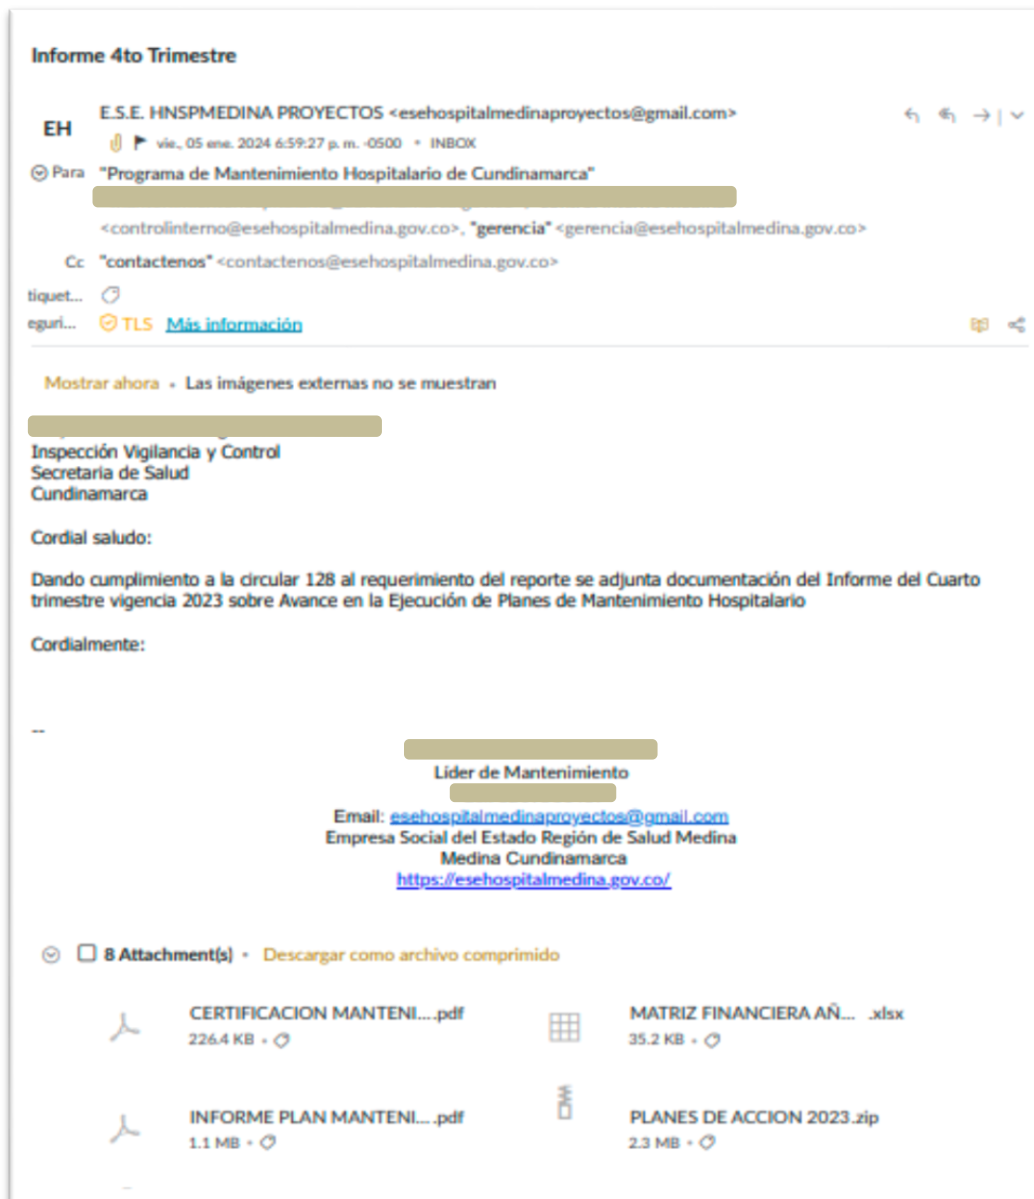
Informe 4to Trimestre

EH

E.S.E. HNSPMEDINA PROYECTOS <esehospitalmedinaproyectos@gmail.com>

vie., 05 ene. 2024 6:59:27 p. m. -0500 • INBOX

Para "Programa de Mantenimiento Hospitalario de Cundinamarca"

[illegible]

<controlinterno@esehospitalmedina.gov.co>, "gerencia" <gerencia@esehospitalmedina.gov.co>

Cc "contactenos" <contactenos@esehospitalmedina.gov.co>

tiquet...

eguri... TLS Más información

Mostrar ahora • Las imágenes externas no se muestran

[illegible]
Inspección Vigilancia y Control
Secretaria de Salud
Cundinamarca

Cordial saludo:

Dando cumplimiento a la circular 128 al requerimiento del reporte se adjunta documentación del Informe del Cuarto trimestre vigencia 2023 sobre Avance en la Ejecución de Planes de Mantenimiento Hospitalario

Cordialmente:

--

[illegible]
Líder de Mantenimiento
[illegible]
Email: esehospitalmedinaproyectos@gmail.com
Empresa Social del Estado Región de Salud Medina
Medina Cundinamarca
https://esehospitalmedina.gov.co/

8 Attachment(s) • Descargar como archivo comprimido

CERTIFICACION MANTENI....pdf
226.4 KB •

MATRIZ FINANCIERA AÑ... .xlsx
35.2 KB •

INFORME PLAN MANTENI.... pdf
1.1 MB •

PLANES DE ACCION 2023.zip
2.3 MB •